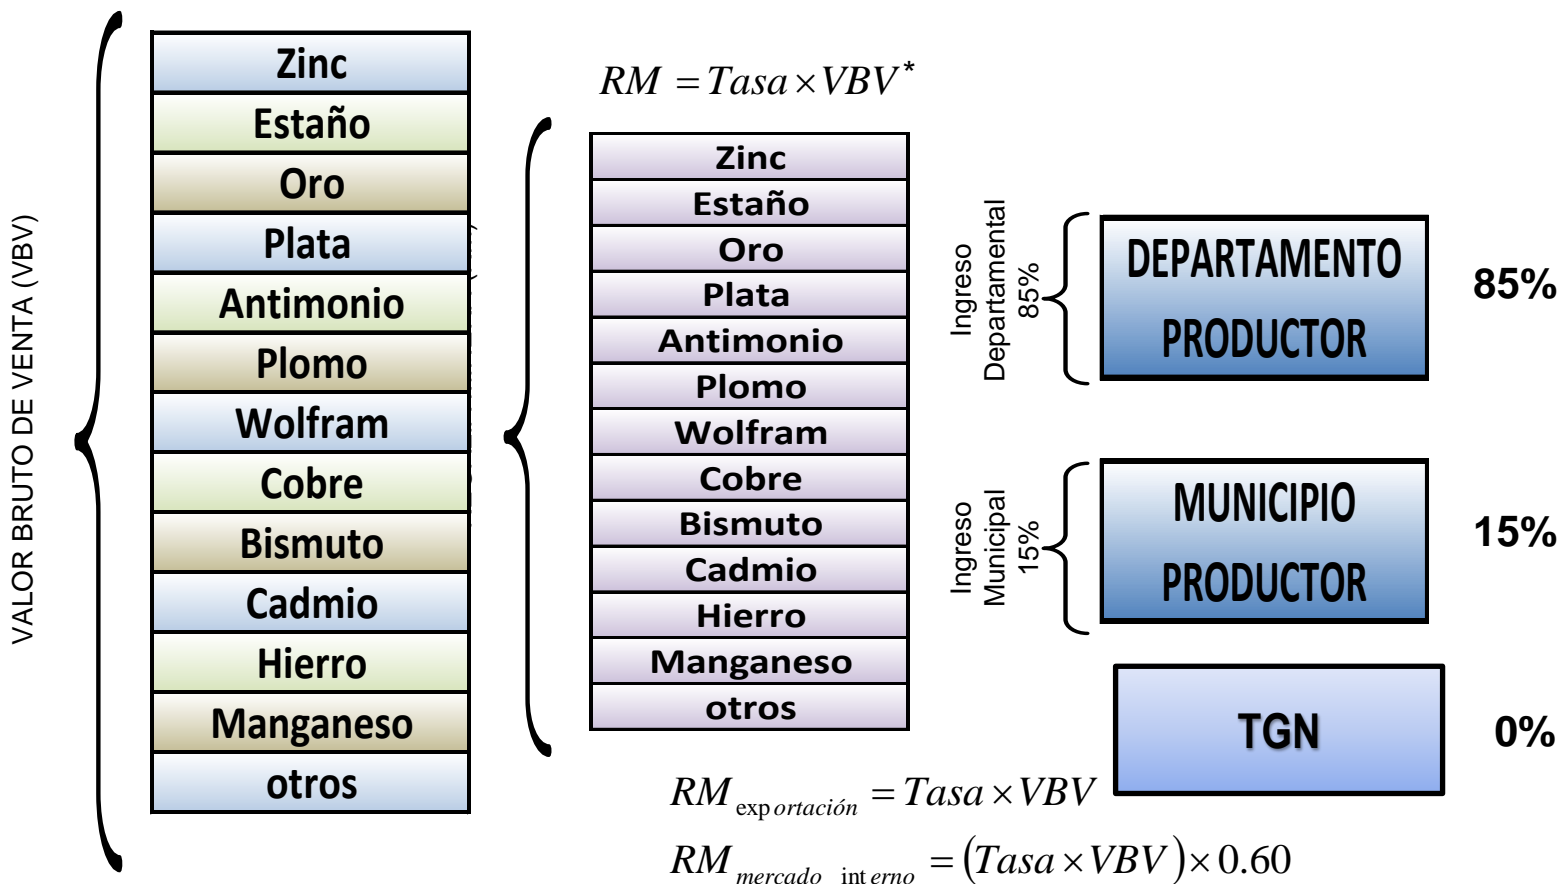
VALOR BRUTO DE VENTA (VBV)

Zinc
Estaño
Oro
Plata
Antimonio
Plomo
Wolfram
Cobre
Bismuto
Cadmio
Hierro
Manganeso
otros

$RM = Tasa \times VBV^*$

Zinc
Estaño
Oro
Plata
Antimonio
Plomo
Wolfram
Cobre
Bismuto
Cadmio
Hierro
Manganeso
otros

Ingreso Departamental 85%

DEPARTAMENTO PRODUCTOR

85%

Ingreso Municipal 15%

MUNICIPIO PRODUCTOR

15%

TGN

0%

$RM_{exportación} = Tasa \times VBV$

$RM_{mercado\ interno} = (Tasa \times VBV) \times 0.60$